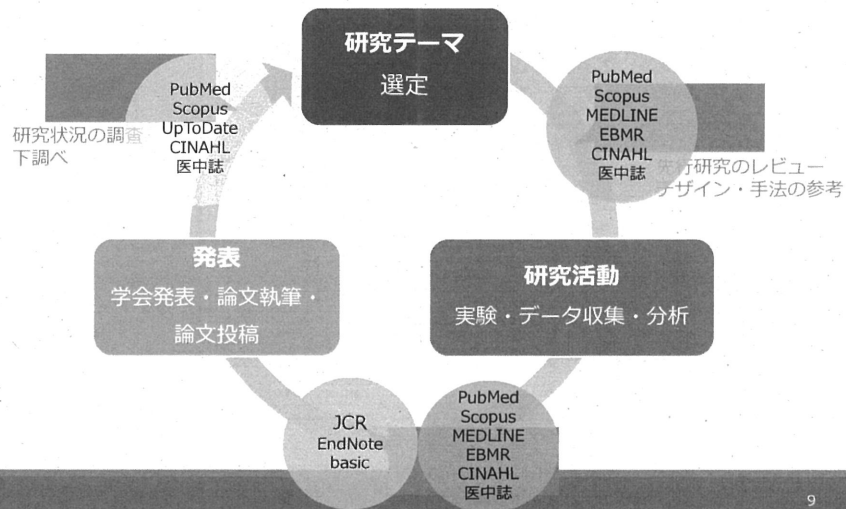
研究テーマ
選定

研究状況の調査
下調べ

PubMed
Scopus
UpToDate
CINAHL
医中誌

PubMed
Scopus
MEDLINE
EBMR
CINAHL
医中誌

先行研究のレビュー
デザイン・手法の参考

発表
学会発表・論文執筆・論文投稿

研究活動
実験・データ収集・分析

JCR
EndNote
basic

PubMed
Scopus
MEDLINE
EBMR
CINAHL
医中誌

9